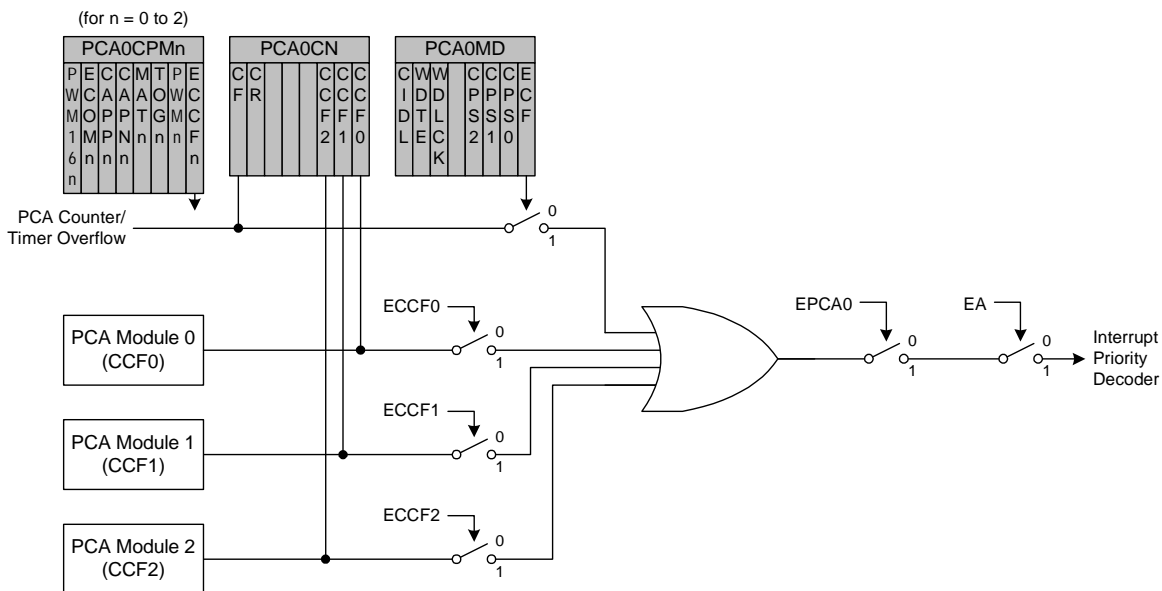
(for n = 0 to 2)

PCA0CPMn

| P W M 1 6 n | E C O M n | C A P P n | C A P N n | M A T n | T O G n | P W M n | E C C F n |
|---|---|---|---|---|---|---|---|

PCA0CN

| C F | C R | | | | C C F 2 | C C F 1 | C C F 0 |
|---|---|---|---|---|---|---|---|

PCA0MD

| C I D L | W D T E | W D L C K | | C P S 2 | C P S 1 | C P S 0 | E C F |
|---|---|---|---|---|---|---|---|

PCA Counter/ Timer Overflow

0
1

ECCF0
0
1

PCA Module 0 (CCF0)

ECCF1
0
1

PCA Module 1 (CCF1)

ECCF2
0
1

PCA Module 2 (CCF2)

EPCA0
0
1

EA
0
1

Interrupt Priority Decoder